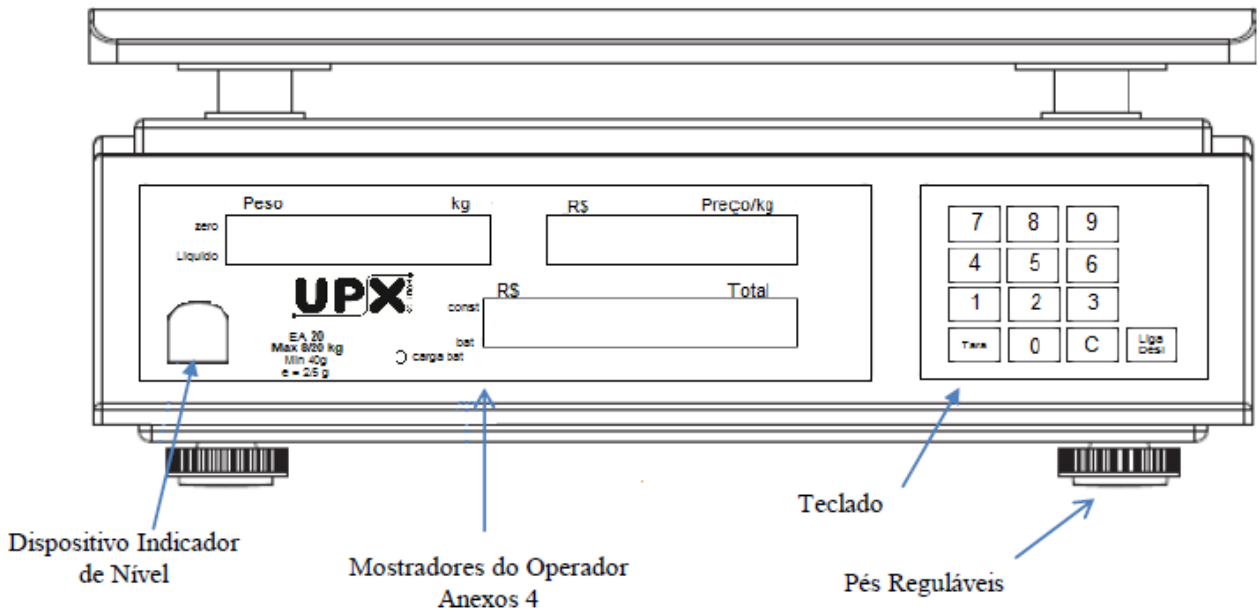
Peso
kg
zero
Liquido
R$
Preço/kg
UPX
R$
Total
const
bat
EA 20
Max 8/20 kg
Min 40g
e = 2/5 g
carga bat

7 8 9
4 5 6
1 2 3
Tara 0 C Liga Desl

Dispositivo Indicador de Nível

Mostradores do Operador Anexos 4

Teclado

Pés Reguláveis